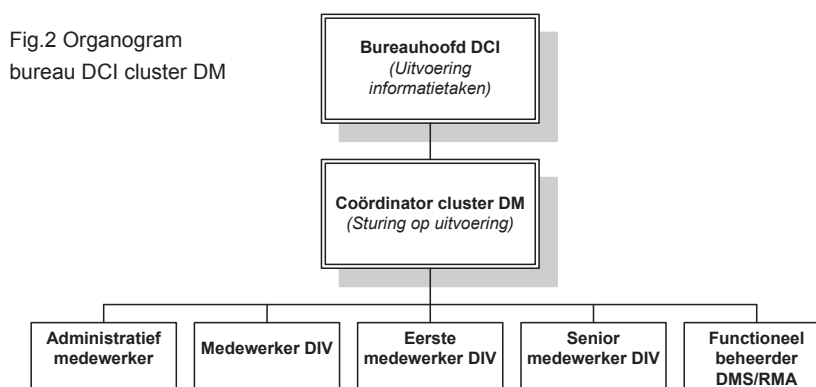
Fig.2 Organogram bureau DCI cluster DM

Bureauhoofd DCI
(Uitvoering informatietaken)

Coördinator cluster DM
(Sturing op uitvoering)

Administratief medewerker

Medewerker DIV

Eerste medewerker DIV

Senior medewerker DIV

Functioneel beheerder DMS/RMA